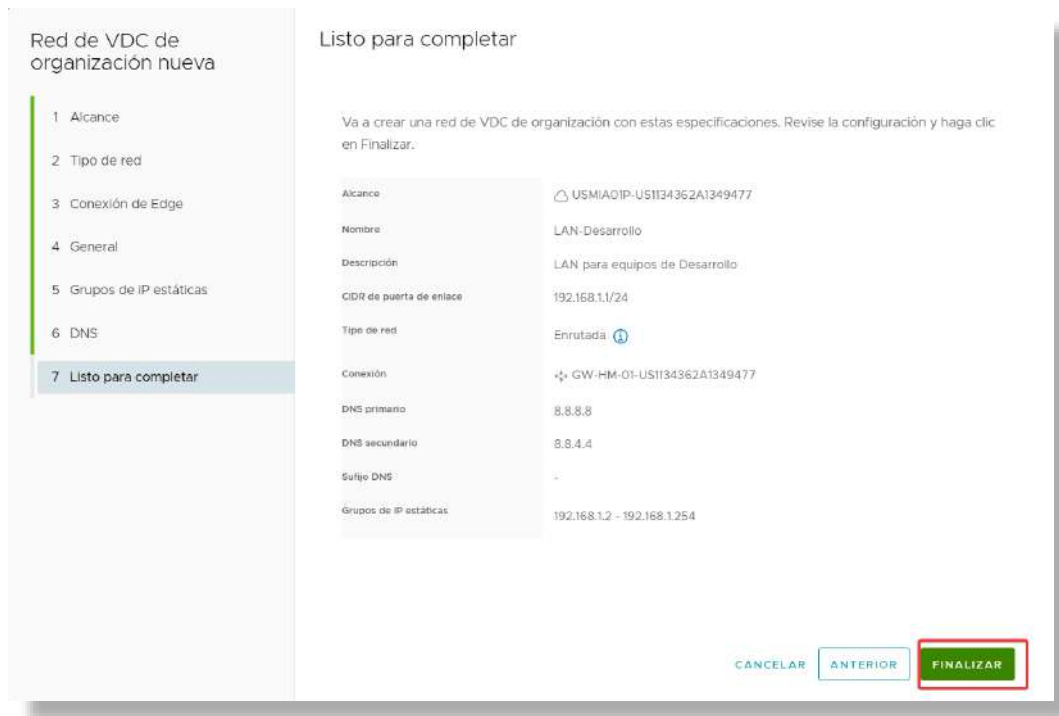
Red de VDC de organización nueva

1 Alcance
2 Tipo de red
3 Conexión de Edge
4 General
5 Grupos de IP estáticas
6 DNS
7 Listo para completar

Listo para completar

Va a crear una red de VDC de organización con estas especificaciones. Revise la configuración y haga clic en Finalizar.

| | |
|---|---|
| Alcance | USMIA01P-US1134362A1349477 |
| Nombre | LAN-Desarrollo |
| Descripción | LAN para equipos de Desarrollo |
| CIDR de puerta de enlace | 192.168.1.1/24 |
| Tipo de red | Enrutada |
| Conexión | GW-HM-01-US1134362A1349477 |
| DNS primario | 8.8.8.8 |
| DNS secundario | 8.8.4.4 |
| Sufijo DNS | - |
| Grupos de IP estáticas | 192.168.1.2 - 192.168.1.254 |

CANCELAR ANTERIOR FINALIZAR